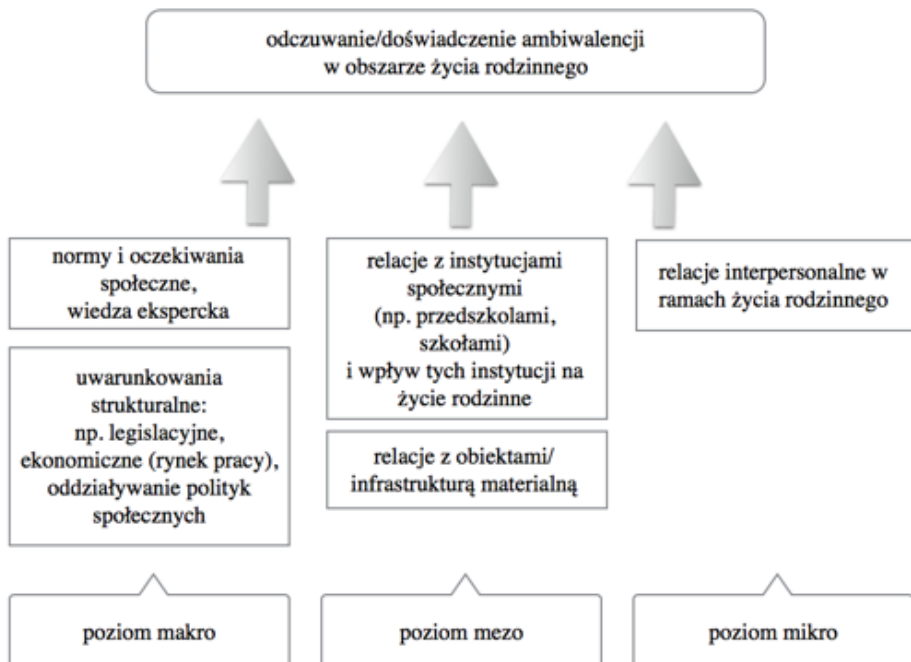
odczuwanie/doświadczenie ambiwalencji w obszarze życia rodzinnego

normy i oczekiwania społeczne, wiedza ekspercka

uwarunkowania strukturalne: np. legislacyjne, ekonomiczne (rynek pracy), oddziaływanie polityk społecznych

poziom makro

relacje z instytucjami społecznymi (np. przedszkolami, szkołami) i wpływ tych instytucji na życie rodzinne

relacje z obiektami/ infrastrukturą materialną

poziom mezo

relacje interpersonalne w ramach życia rodzinnego

poziom mikro